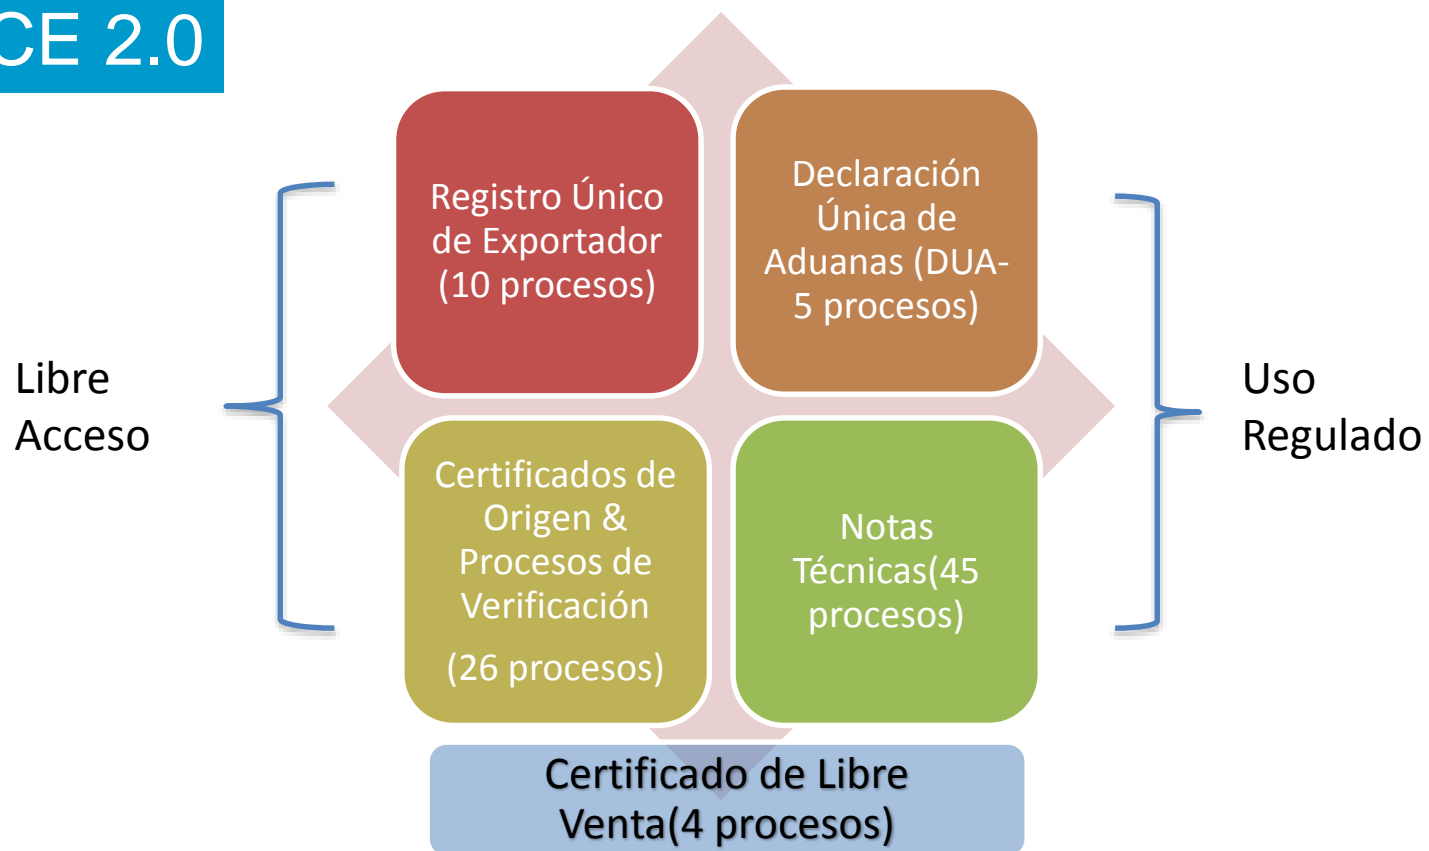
CE 2.0

Libre Acceso

Registro Único de Exportador (10 procesos)

Declaración Única de Aduanas (DUA- 5 procesos)

Uso Regulado

Certificados de Origen & Procesos de Verificación

(26 procesos)

Notas Técnicas(45 procesos)

Certificado de Libre Venta(4 procesos)